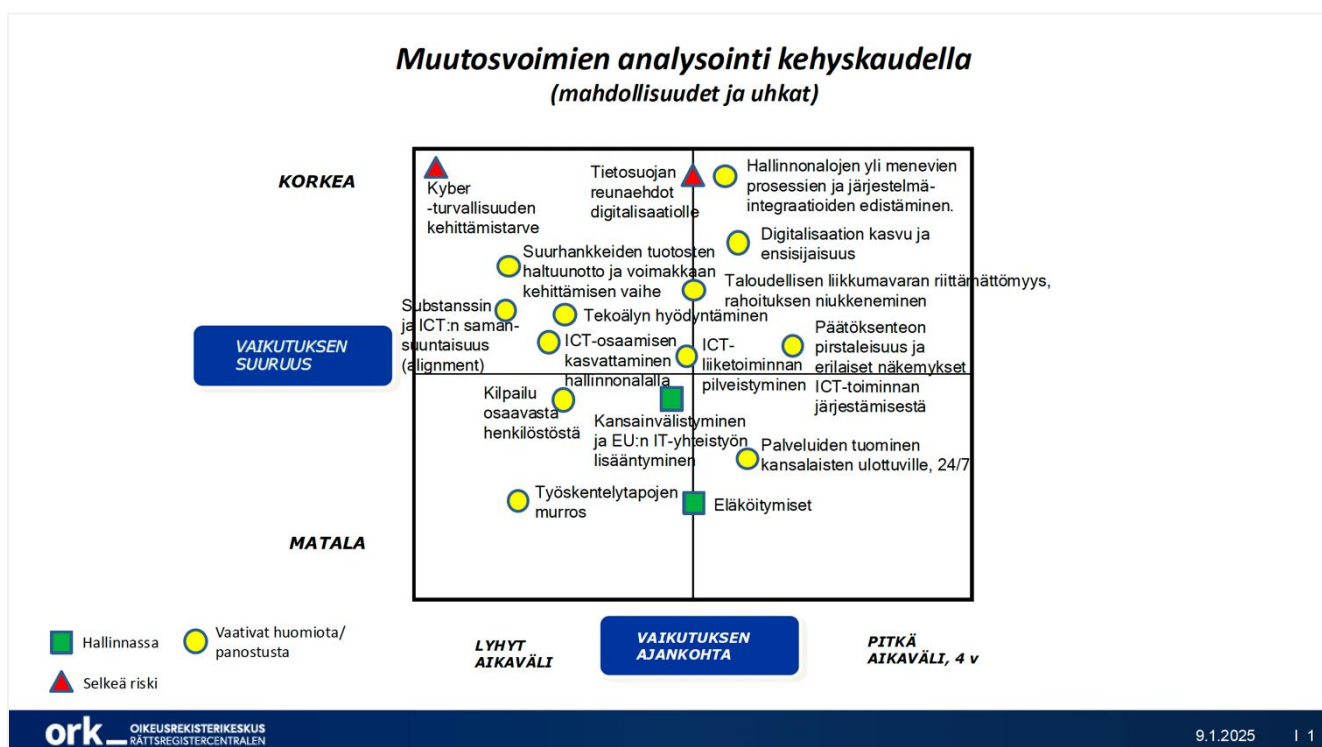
Muutosvoimien analysointi kehyskaudella
(mahdollisuudet ja uhkat)

KORKEA

Kyber -turvallisuuden kehittämistarve

Tietosuojan reunaehdot digitalisaatiolle

Hallinnonalojen yli menevien prosessien ja järjestelmäintegraatioiden edistäminen.

Digitalisaation kasvu ja ensisijaisuus

Suurhankkeiden tuotosten haltuunotto ja voimakkaan kehittämisen vaihe

Taloudellisen liikkumavaran riittämättömyys, rahoituksen niukkeneminen

Substanssin ja ICT:n samansuuntaisuus (alignment)

Tekoälyn hyödyntäminen

VAIKUTUKSEN SUURUUS

ICT-osaamisen kasvattaminen hallinnonalalla

ICT-liiketoiminnan pilveistyminen

Päätöksenteon pirstaleisuus ja erilaiset näkemykset ICT-toiminnan järjestämisestä

Kilpailu osaavasta henkilöstöstä

Kansainvälistyminen ja EU:n IT-yhteistyön lisääntyminen

Palveluiden tuominen kansalaisten ulottuville, 24/7

Työskentelytapojen murros

Eläköitymiset

MATALA

Hallinnassa

Vaativat huomiota/ panostusta

Selkeä riski

LYHYT AIKAVÄLI

VAIKUTUKSEN AJANKOHTA

PITKÄ AIKAVÄLI, 4 v

ork OIKEUSREKISTERIKESKUS RÄTTSREGISTERCENTRALEN

9.1.2025 | 1